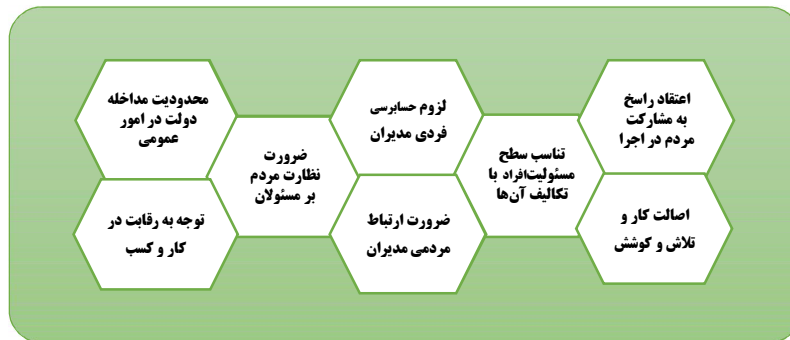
اعتقاد راسخ به مشارکت مردم در اجرا

اصالت کار و تلاش و کوشش

تناسب سطح مسئولیت‌افراد با تکالیف آن‌ها

لزوم حسابرسی فردی مدیران

ضرورت ارتباط مردمی مدیران

ضرورت نظارت مردم بر مسئولان

محدودیت مداخله دولت در امور عمومی

توجه به رقابت در کار و کسب